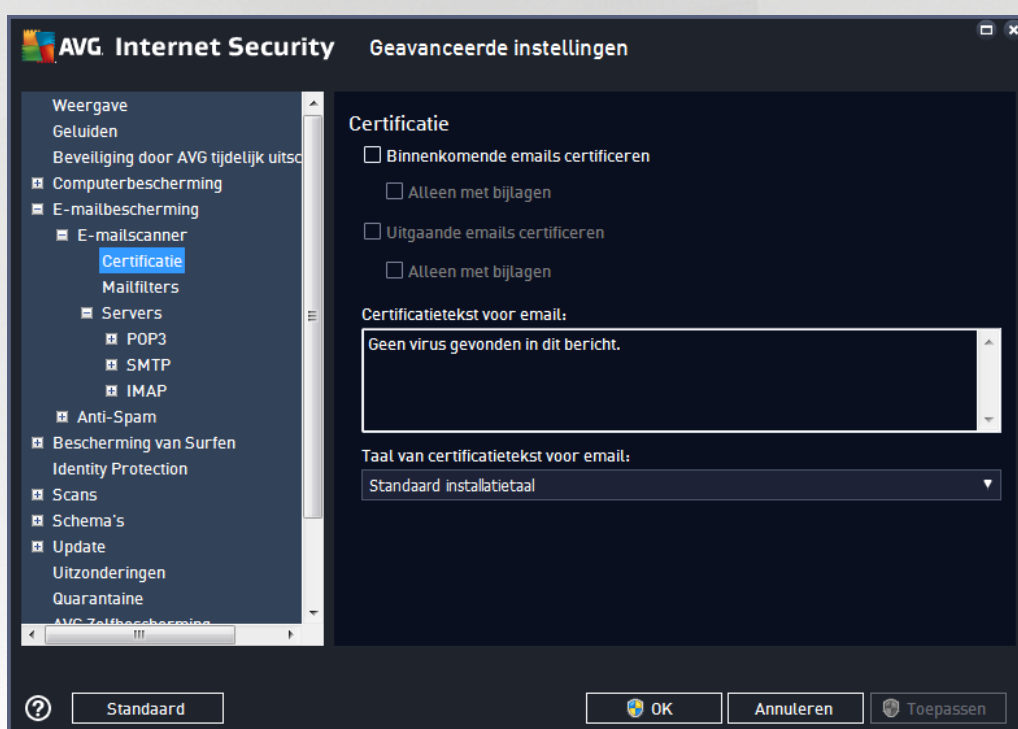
AVG. Internet Security Geavanceerde instellingen

Weergave
Geluiden
Beveiliging door AVG tijdelijk uitsc
Computerbescherming
E-mailbescherming
E-mailscanner
Certificatie
Mailfilters
Servers
POP3
SMTP
IMAP
Anti-Spam
Bescherming van Surfen
Identity Protection
Scans
Schema's
Update
Uitzonderingen
Quarantaine
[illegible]

Certificatie
Binnenkomende emails certificeren
Alleen met bijlagen
Uitgaande emails certificeren
Alleen met bijlagen
Certificatietekst voor email:
Geen virus gevonden in dit bericht.
Taal van certificatietekst voor email:
Standaard installatietaal

Standaard
OK
Annuleren
Toepassen